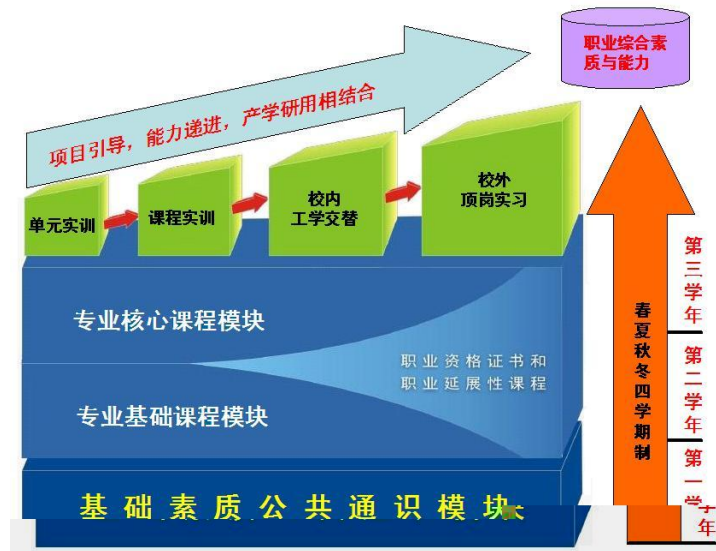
项目引导，能力递进，产学研用相结合

职业综合素质与能力

单元实训

课程实训

校内工学交替

校外顶岗实习

专业核心课程模块

职业资格证书和职业延展性课程

专业基础课程模块

基础素质公共通识模块

春夏秋冬四学期制

第三学年

第二学年

第一学年